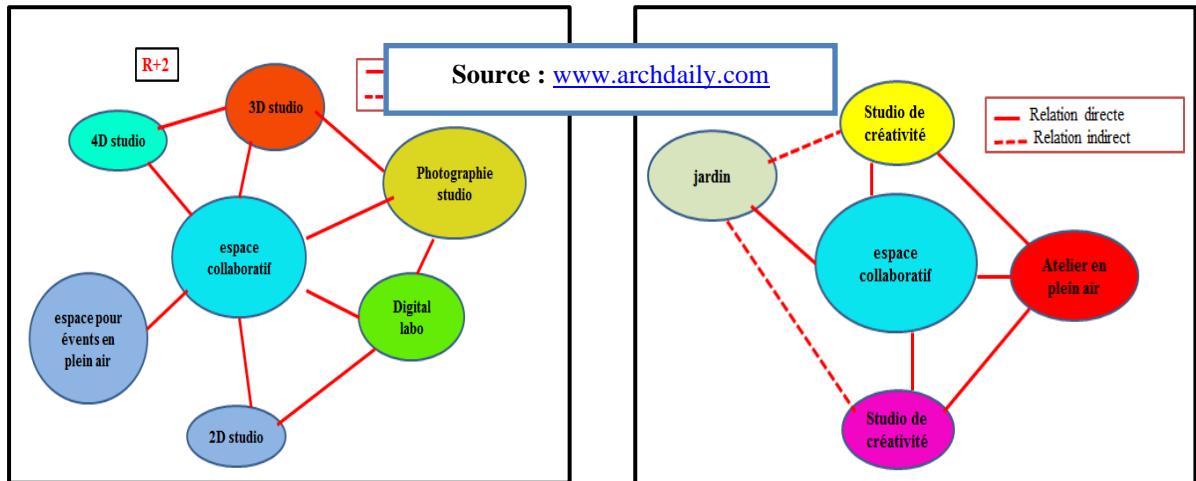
R+2

Source : www.archdaily.com

3D studio

4D studio

Photographie studio

espace collaboratif

Digital labo

espace pour évents en plein air

2D studio

Relation directe
Relation indirect

Studio de créativité

jardin

espace collaboratif

Atelier en plein air

Studio de créativité